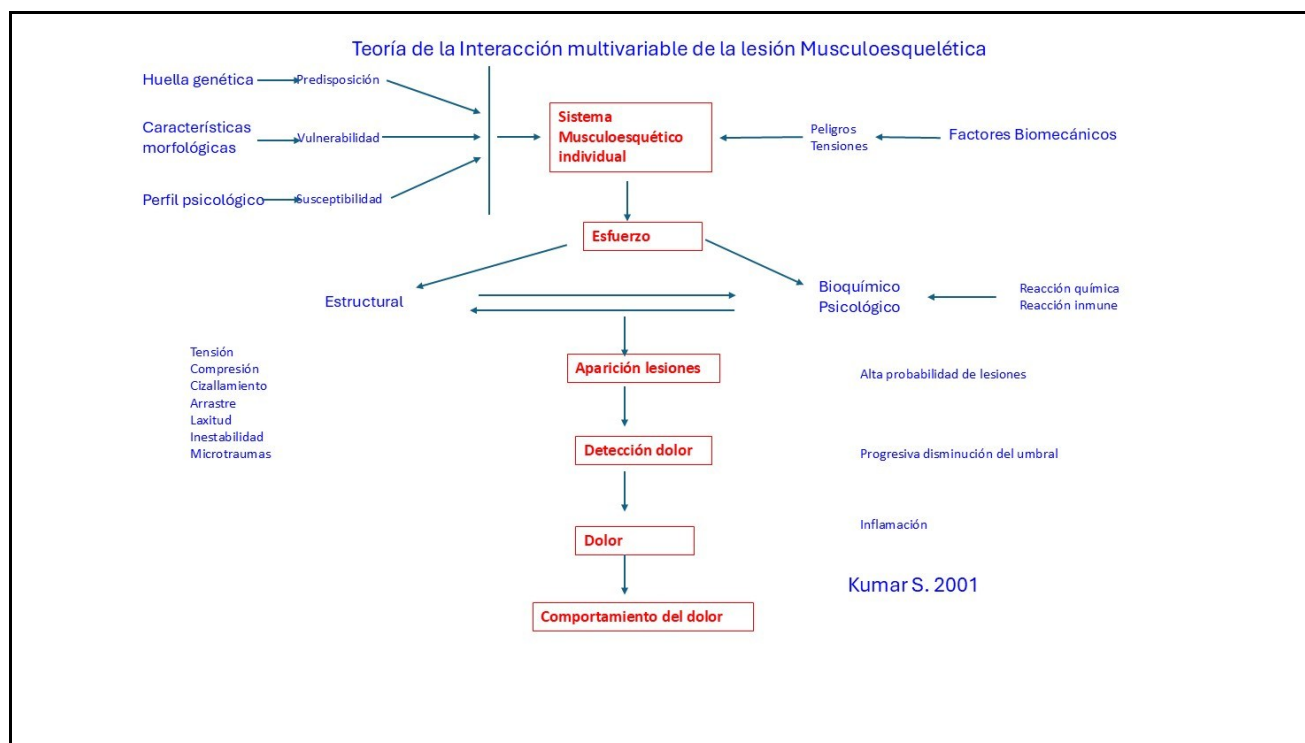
Teoría de la Interacción multivariable de la lesión Musculoesquelética

Huella genética
Predisposición

Características morfológicas
Vulnerabilidad

Perfil psicológico
Susceptibilidad

Sistema Musculoesquético individual

Peligros
Tensiones

Factores Biomecánicos

Esfuerzo

Estructural

Bioquímico
Psicológico

Reacción química
Reacción inmune

Tensión
Compresión
Cizallamiento
Arrastre
Laxitud
Inestabilidad
Microtraumas

Aparición lesiones

Alta probabilidad de lesiones

Detección dolor

Progresiva disminución del umbral

Inflamación

Dolor

Kumar S. 2001

Comportamiento del dolor